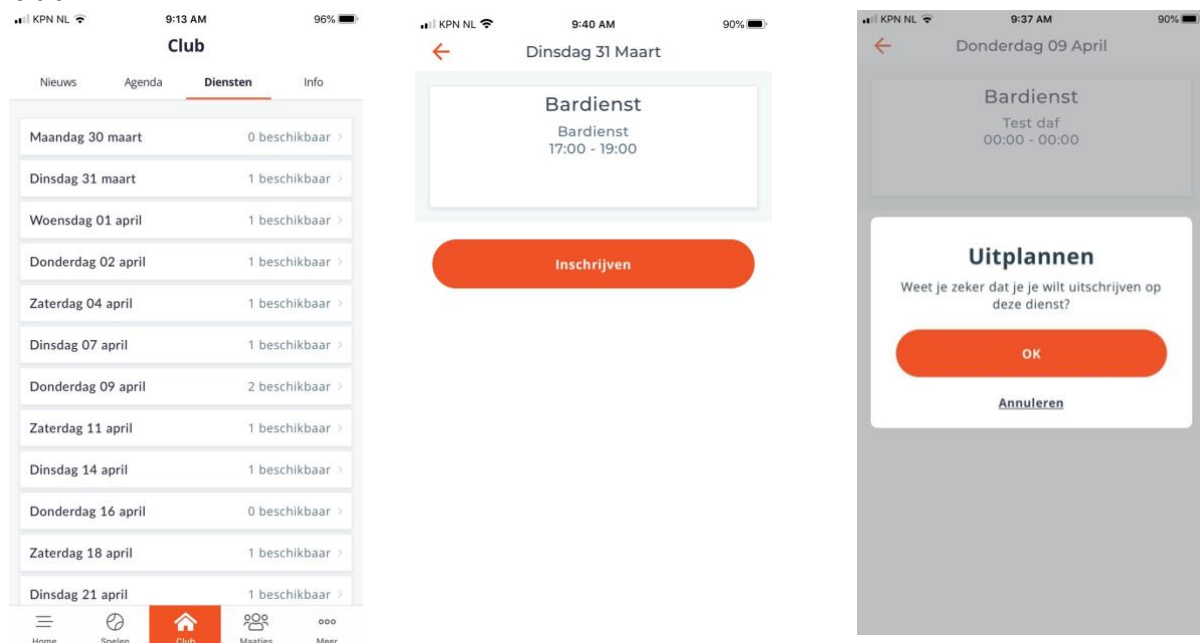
KPN NL 9:13 AM 96%

Club

Nieuws Agenda Diensten Info

Maandag 30 maart 0 beschikbaar
Dinsdag 31 maart 1 beschikbaar
Woensdag 01 april 1 beschikbaar
Donderdag 02 april 1 beschikbaar
Zaterdag 04 april 1 beschikbaar
Dinsdag 07 april 1 beschikbaar
Donderdag 09 april 2 beschikbaar
Zaterdag 11 april 1 beschikbaar
Dinsdag 14 april 1 beschikbaar
Donderdag 16 april 0 beschikbaar
Zaterdag 18 april 1 beschikbaar
Dinsdag 21 april 1 beschikbaar

Home Spelen Club Maatjes Meer

KPN NL 9:40 AM 90%

Dinsdag 31 Maart

Bardienst
Bardienst
17:00 - 19:00

Inschrijven

KPN NL 9:37 AM 90%

Donderdag 09 April

Bardienst
Test daf
00:00 - 00:00

Uitplannen
Weet je zeker dat je je wilt uitschrijven op deze dienst?

OK

Annuleren